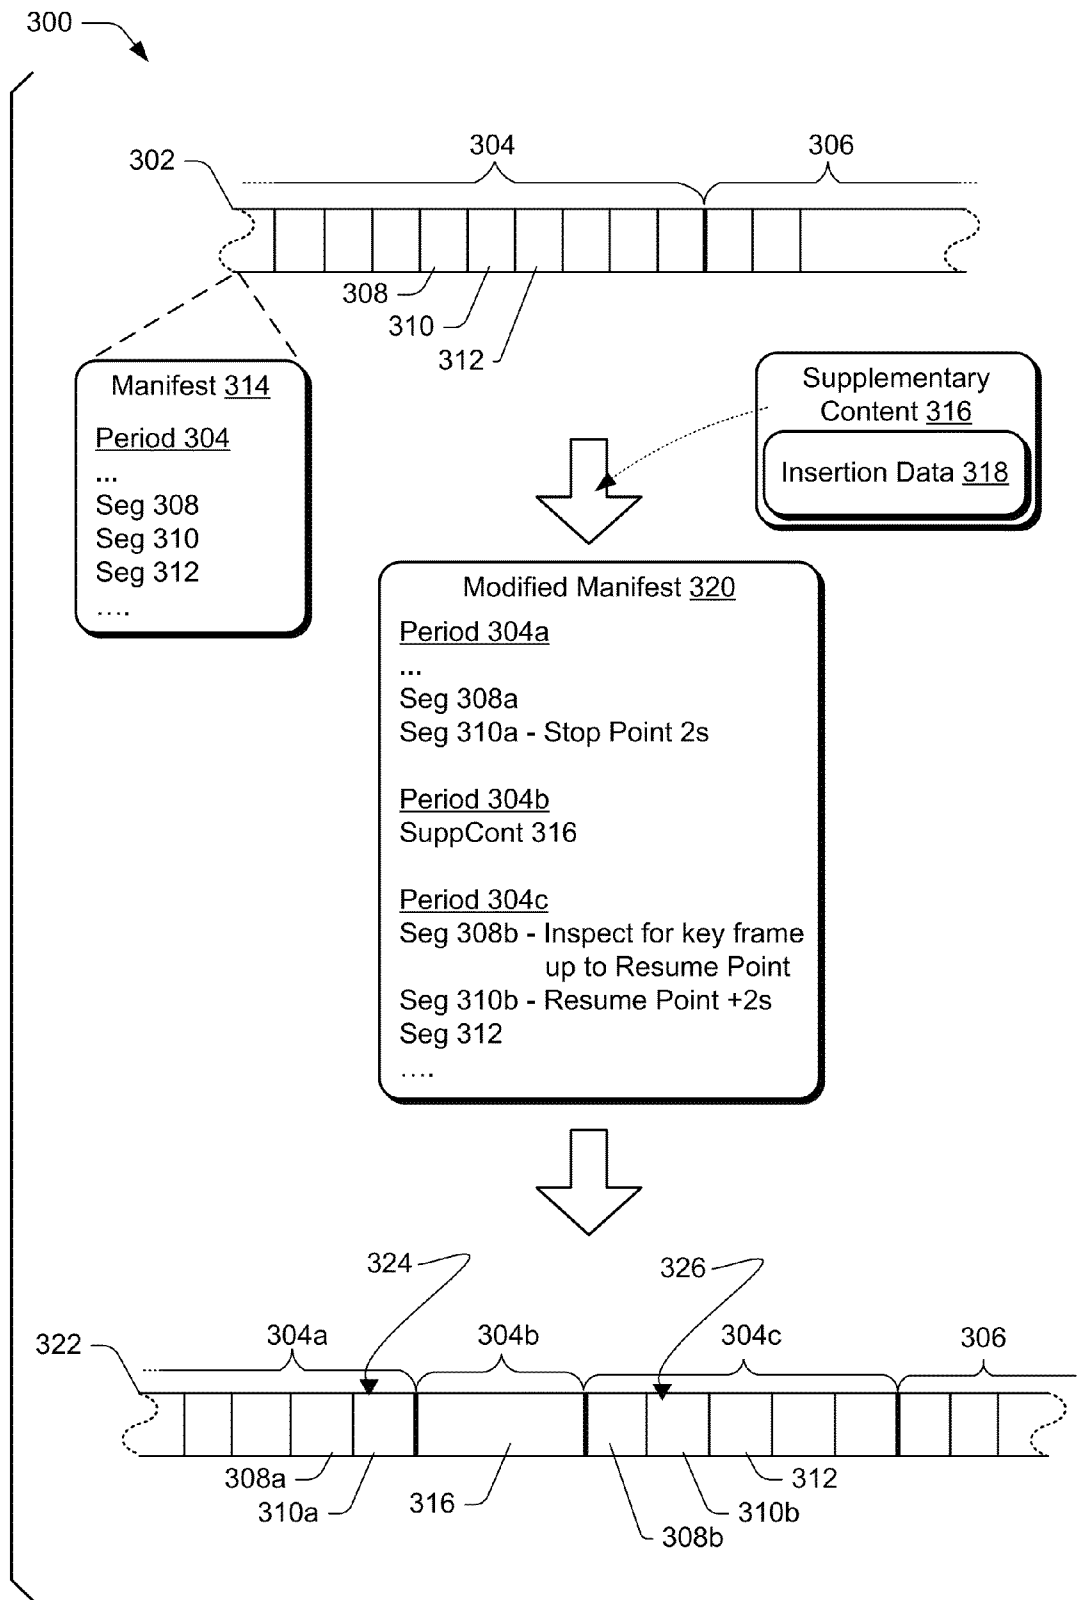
300

302

304

306

308

310

312

Manifest 314

Period 304

...

Seg 308

Seg 310

Seg 312

....

Supplementary Content 316

Insertion Data 318

Modified Manifest 320

Period 304a

...

Seg 308a

Seg 310a - Stop Point 2s

Period 304b

SuppCont 316

Period 304c

Seg 308b - Inspect for key frame up to Resume Point

Seg 310b - Resume Point +2s

Seg 312

....

324

326

322

304a

304b

304c

306

308a

310a

316

312

310b

308b